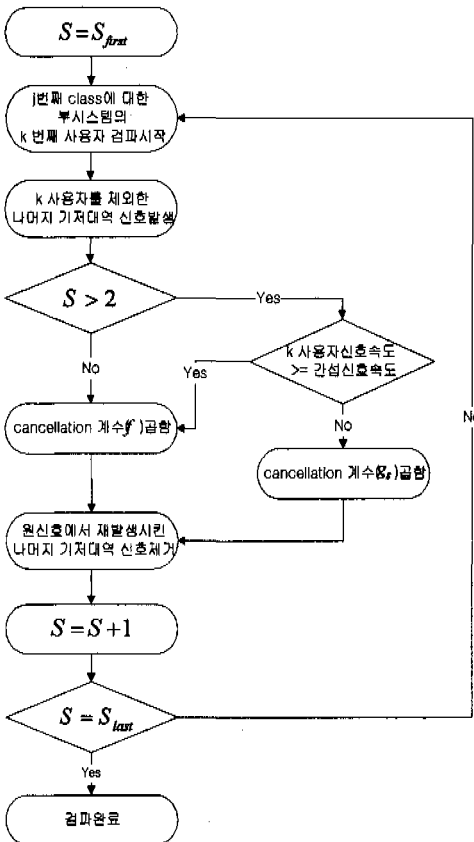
$S = S_{first}$

j번째 class에 대한 부시스템의 k 번째 사용자 검파시작

k 사용자를 제외한 나머지 기저대역 신호발생

$S > 2$

Yes

No

k 사용자신호속도 >= 간섭신호속도

Yes

No

cancellation 계수($f$)곱함

cancellation 계수($g_t$)곱함

원신호에서 재발생시킨 나머지 기저대역 신호제거

$S = S + 1$

$S = S_{last}$

No

Yes

검파완료